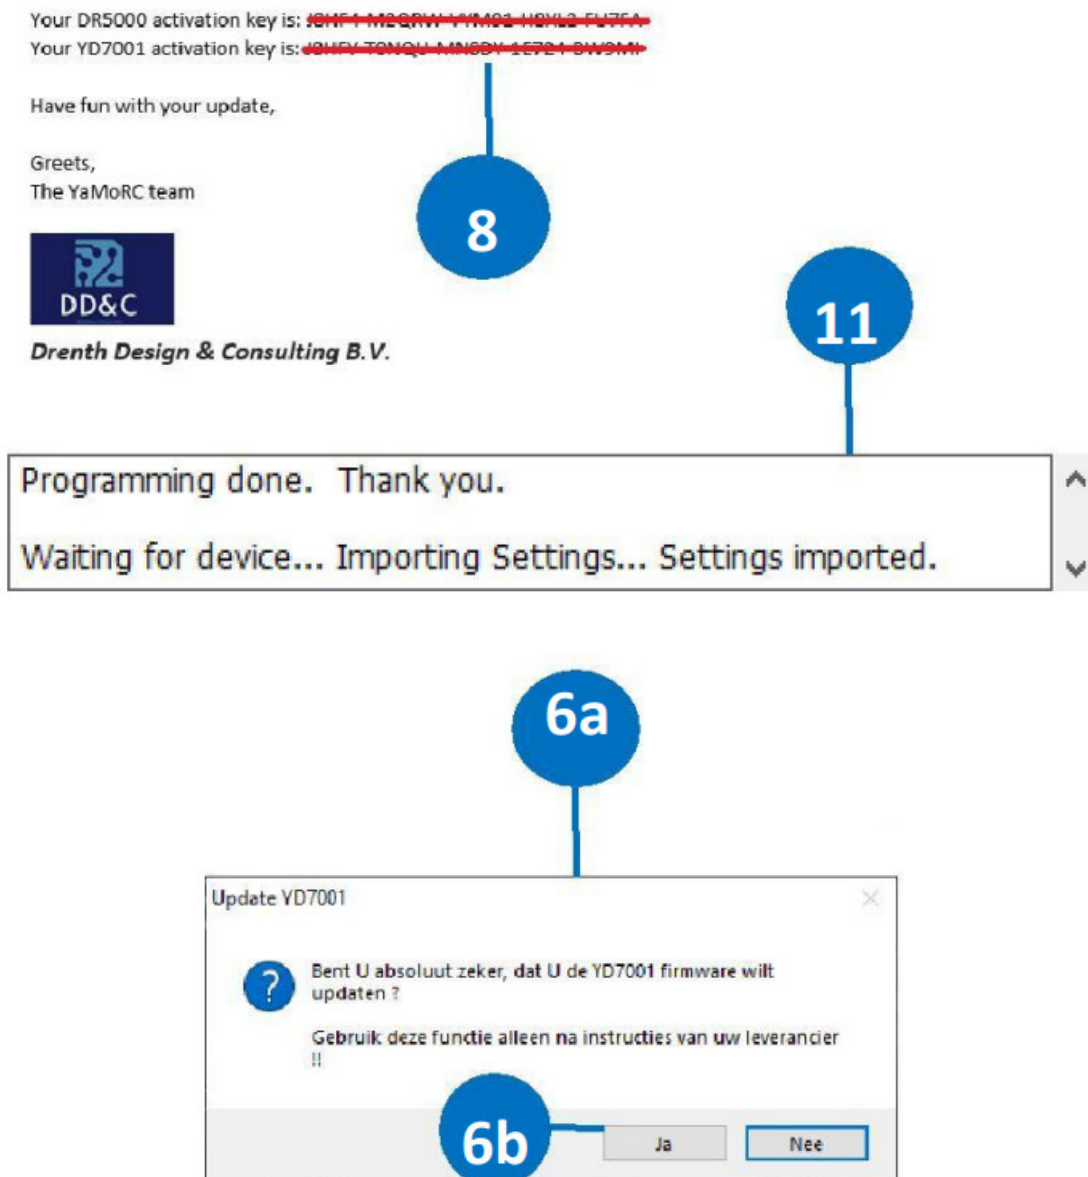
Your DR5000 activation key is: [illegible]
Your YD7001 activation key is: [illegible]

Have fun with your update,

Greets,
The YaMoRC team

8

DD&C

Drenth Design & Consulting B.V.

11

Programming done. Thank you.

Waiting for device... Importing Settings... Settings imported.

6a

Update YD7001

Bent U absoluut zeker, dat U de YD7001 firmware wilt updaten ?

Gebruik deze functie alleen na instructies van uw leverancier !!

6b

Ja

Nee